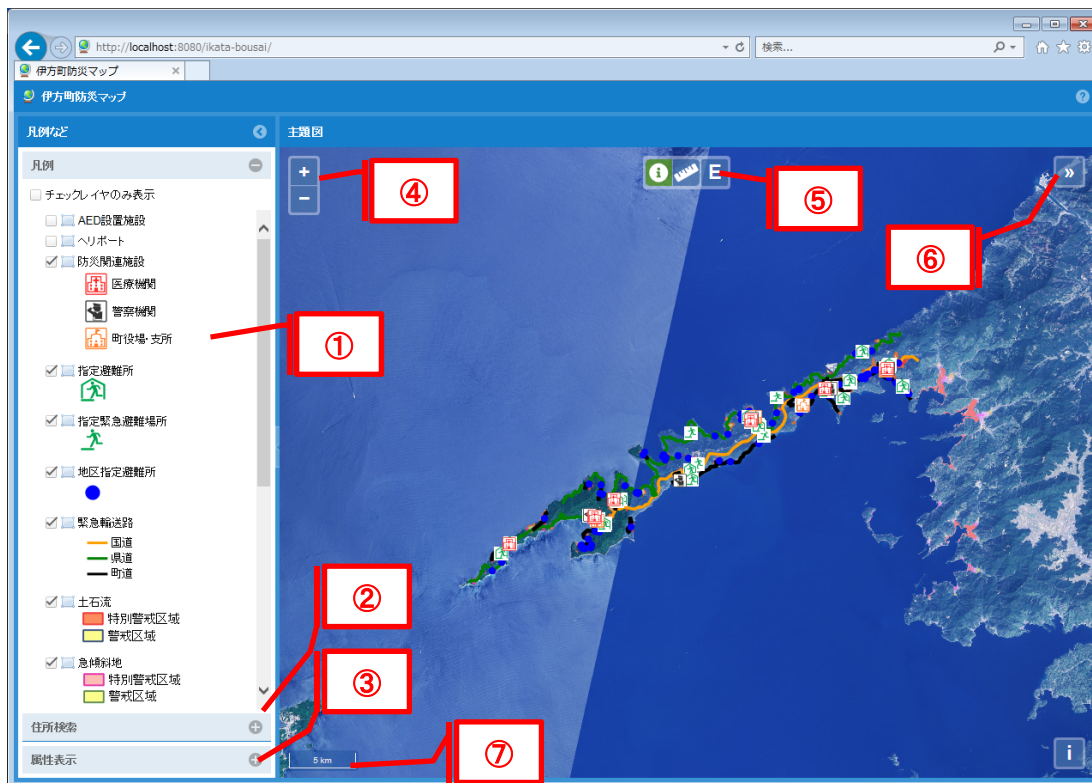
http://localhost:8080/ikata-bousai/
検索...
伊方町防災マップ
伊方町防災マップ
凡例など
主題図
凡例
チェックレイヤのみ表示
AED設置施設
ヘリポート
防災関連施設
医療機関
警察機関
町役場･支所
指定避難所
指定緊急避難場所
地区指定避難所
緊急輸送路
国道
県道
町道
土石流
特別警戒区域
警戒区域
急傾斜地
特別警戒区域
警戒区域
住所検索
属性表示
+
−
E
»
①
②
③
④
⑤
⑥
⑦
5 km
i
?